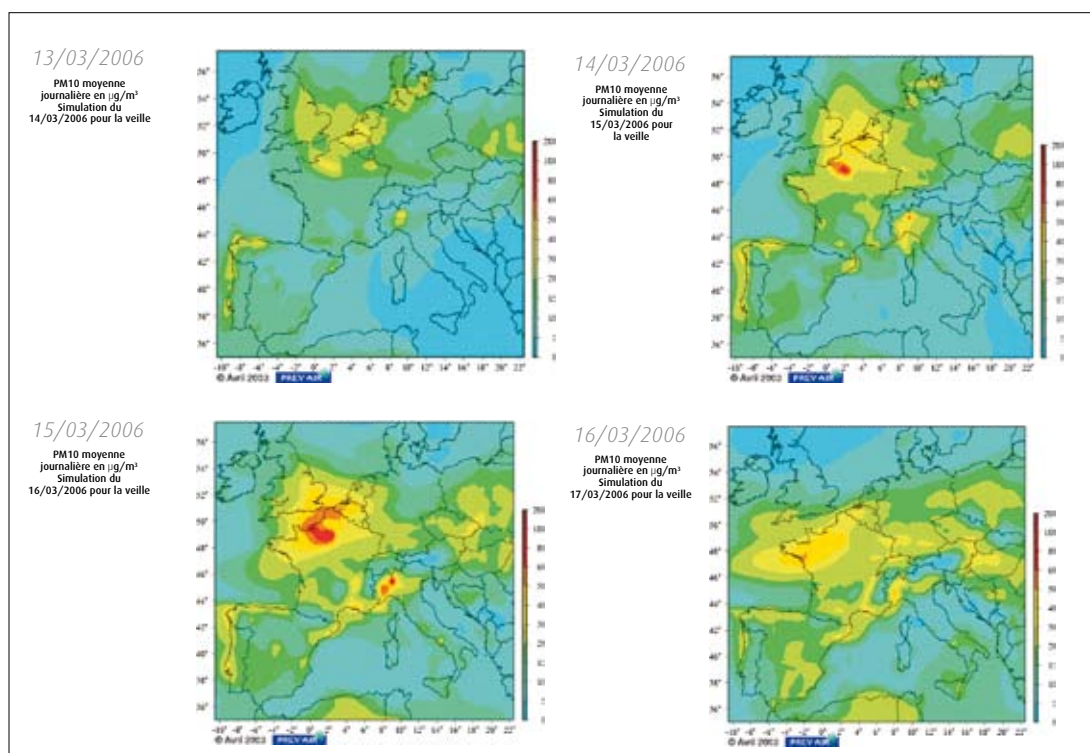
13/03/2006

PM10 moyenne journalière en µg/m³ Simulation du 14/03/2006 pour la veille

14/03/2006

PM10 moyenne journalière en µg/m³ Simulation du 15/03/2006 pour la veille

15/03/2006

PM10 moyenne journalière en µg/m³ Simulation du 16/03/2006 pour la veille

16/03/2006

PM10 moyenne journalière en µg/m³ Simulation du 17/03/2006 pour la veille

© Avril 2003 PREV'AIR

© Avril 2003 PREV'AIR

© Avril 2003 PREV'AIR

© Avril 2003 PREV'AIR